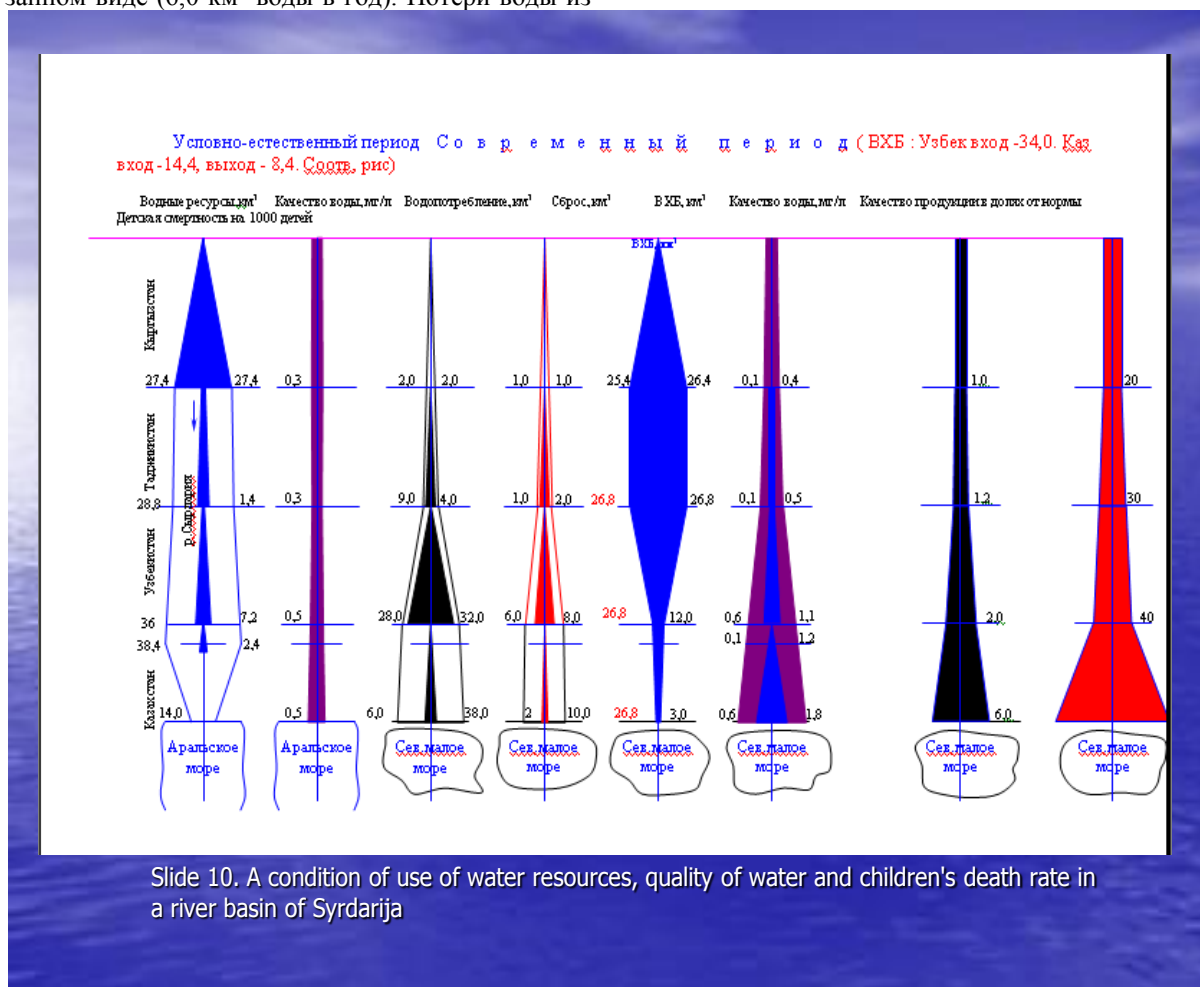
занном виде (6,0 км³ воды в год). Потери воды из

Условно-естественный период С о в р е м е н н ы й п е р и о д ( ВХБ : Узбек вход -34,0. Каз вход -14,4, выход - 8,4. Соотв. рис)

Водные ресурсы,км³ Детская смертность на 1000 детей | Качество воды, мг/л | Водопотребление, км³ | Сброс, км³ | ВХБ, км³ | Качество воды, мг/л | Качество продукции в долях от нормы

ВХБ,км³

Кыргызстан

Таджикистан

Узбекистан

Казахстан

р. Сырдарья

27,4 27,4 0,3 2,0 2,0 1,0 1,0 25,4 26,4 0,1 0,4 1,0 20

28,8 1,4 0,3 9,0 4,0 1,0 2,0 26,8 26,8 0,1 0,5 1,2 30

36 7,2 0,5 28,0 32,0 6,0 8,0 26,8 12,0 0,6 1,1 2,0 40

38,4 2,4 0,1 1,2

14,0 0,5 6,0 38,0 2 10,0 26,8 3,0 0,6 1,8 6,0

Аральское море

Аральское море

Сев.малое море

Сев.малое море

Сев.малое море

Сев.малое море

Сев.малое море

Сев.малое море

Slide 10. A condition of use of water resources, quality of water and children's death rate in a river basin of Syrdarija